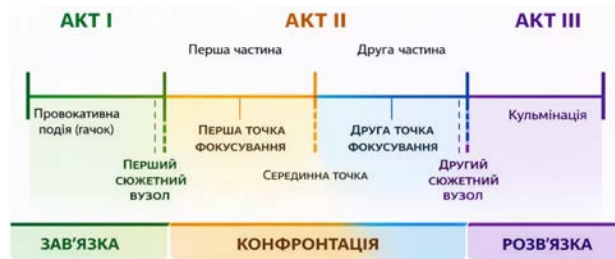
АКТ I
АКТ II
АКТ III

Перша частина
Друга частина

Провокативна подія (гачок)
Перша точка фокусування
Друга точка фокусування
Кульмінація

Перший сюжетний вузол
Серединна точка
Другий сюжетний вузол

ЗАВ'ЯЗКА
КОНФРОНТАЦІЯ
РОЗВ'ЯЗКА